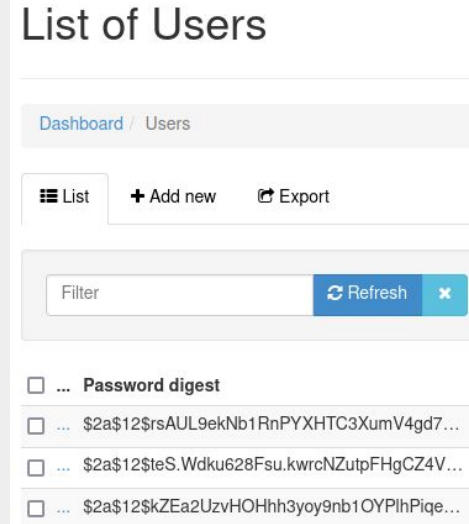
List of Users

Dashboard / Users

List
Add new
Export

Filter
Refresh

| ... | Password digest |
|---|---|
| ... | \$2a\$12\$rsAUL9ekNb1RnPYXHTC3XumV4gd7... |
| ... | \$2a\$12\$teS.Wdku628Fsu.kwrcNZutpFHgCZ4V... |
| ... | \$2a\$12\$kZEa2UzvHOHhh3yoy9nb1OYPlhPiqe... |